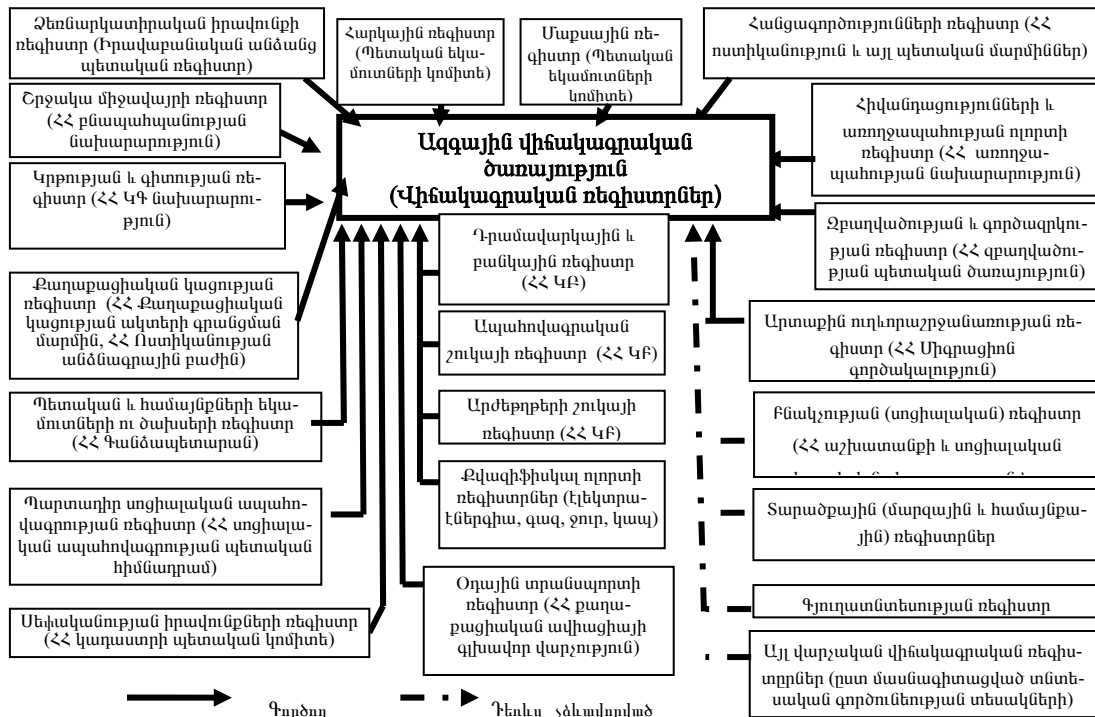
Ձեռնարկատիրական իրավունքի ռեգիստր (Իրավաբանական անձանց պետական ռեգիստր)

Հարկային ռեգիստր (Պետական եկամուտների կոմիտե)

Մաքսային ռեգիստր (Պետական եկամուտների կոմիտե)

Հանցագործությունների ռեգիստր (ՀՀ ոստիկանություն և այլ պետական մարմիններ)

Շրջակա միջավայրի ռեգիստր (ՀՀ բնապահպանության նախարարություն)

Ազգային վիճակագրական ծառայություն (Վիճակագրական ռեգիստրներ)

Հիվանդացությունների և առողջապահության ոլորտի ռեգիստր (ՀՀ առողջապահության նախարարություն)

Կրթության և գիտության ռեգիստր (ՀՀ ԿԳ նախարարություն)

Զբաղվածության և գործազրկության ռեգիստր (ՀՀ զբաղվածության պետական ծառայություն)

Դրամավարկային և բանկային ռեգիստր (ՀՀ ԿԲ)

Քաղաքացիական կացության ռեգիստր (ՀՀ Քաղաքացիական կացության ակտերի գրանցման մարմին, ՀՀ Ոստիկանության անձնագրային բաժին)

Ապահովագրական շուկայի ռեգիստր (ՀՀ ԿԲ)

Արտաքին ուղևորաշրջանառության ռեգիստր (ՀՀ Միգրացիոն գործակալություն)

Արժեթղթերի շուկայի ռեգիստր (ՀՀ ԿԲ)

Պետական և համայնքների եկամուտների ու ծախսերի ռեգիստր (ՀՀ Գանձապետարան)

Բնակչության (սոցիալական) ռեգիստր (ՀՀ աշխատանքի և սոցիալական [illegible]

Քվազիֆիսկալ ոլորտի ռեգիստրներ (էլեկտրաէներգիա, գազ, ջուր, կապ)

Պարտադիր սոցիալական ապահովագրության ռեգիստր (ՀՀ սոցիալական ապահովագրության պետական հիմնադրամ)

Տարածքային (մարզային և համայնքային) ռեգիստրներ

Օդային տրանսպորտի ռեգիստր (ՀՀ քաղաքացիական ավիացիայի գլխավոր վարչություն)

Գյուղատնտեսության ռեգիստր

Սեփականության իրավունքների ռեգիստր (ՀՀ կադաստրի պետական կոմիտե)

Այլ վարչական վիճակագրական ռեգիստրներ (ըստ մասնագիտացված տնտեսական գործունեության տեսակների)

Գործող

Դեռևս չձևավորված